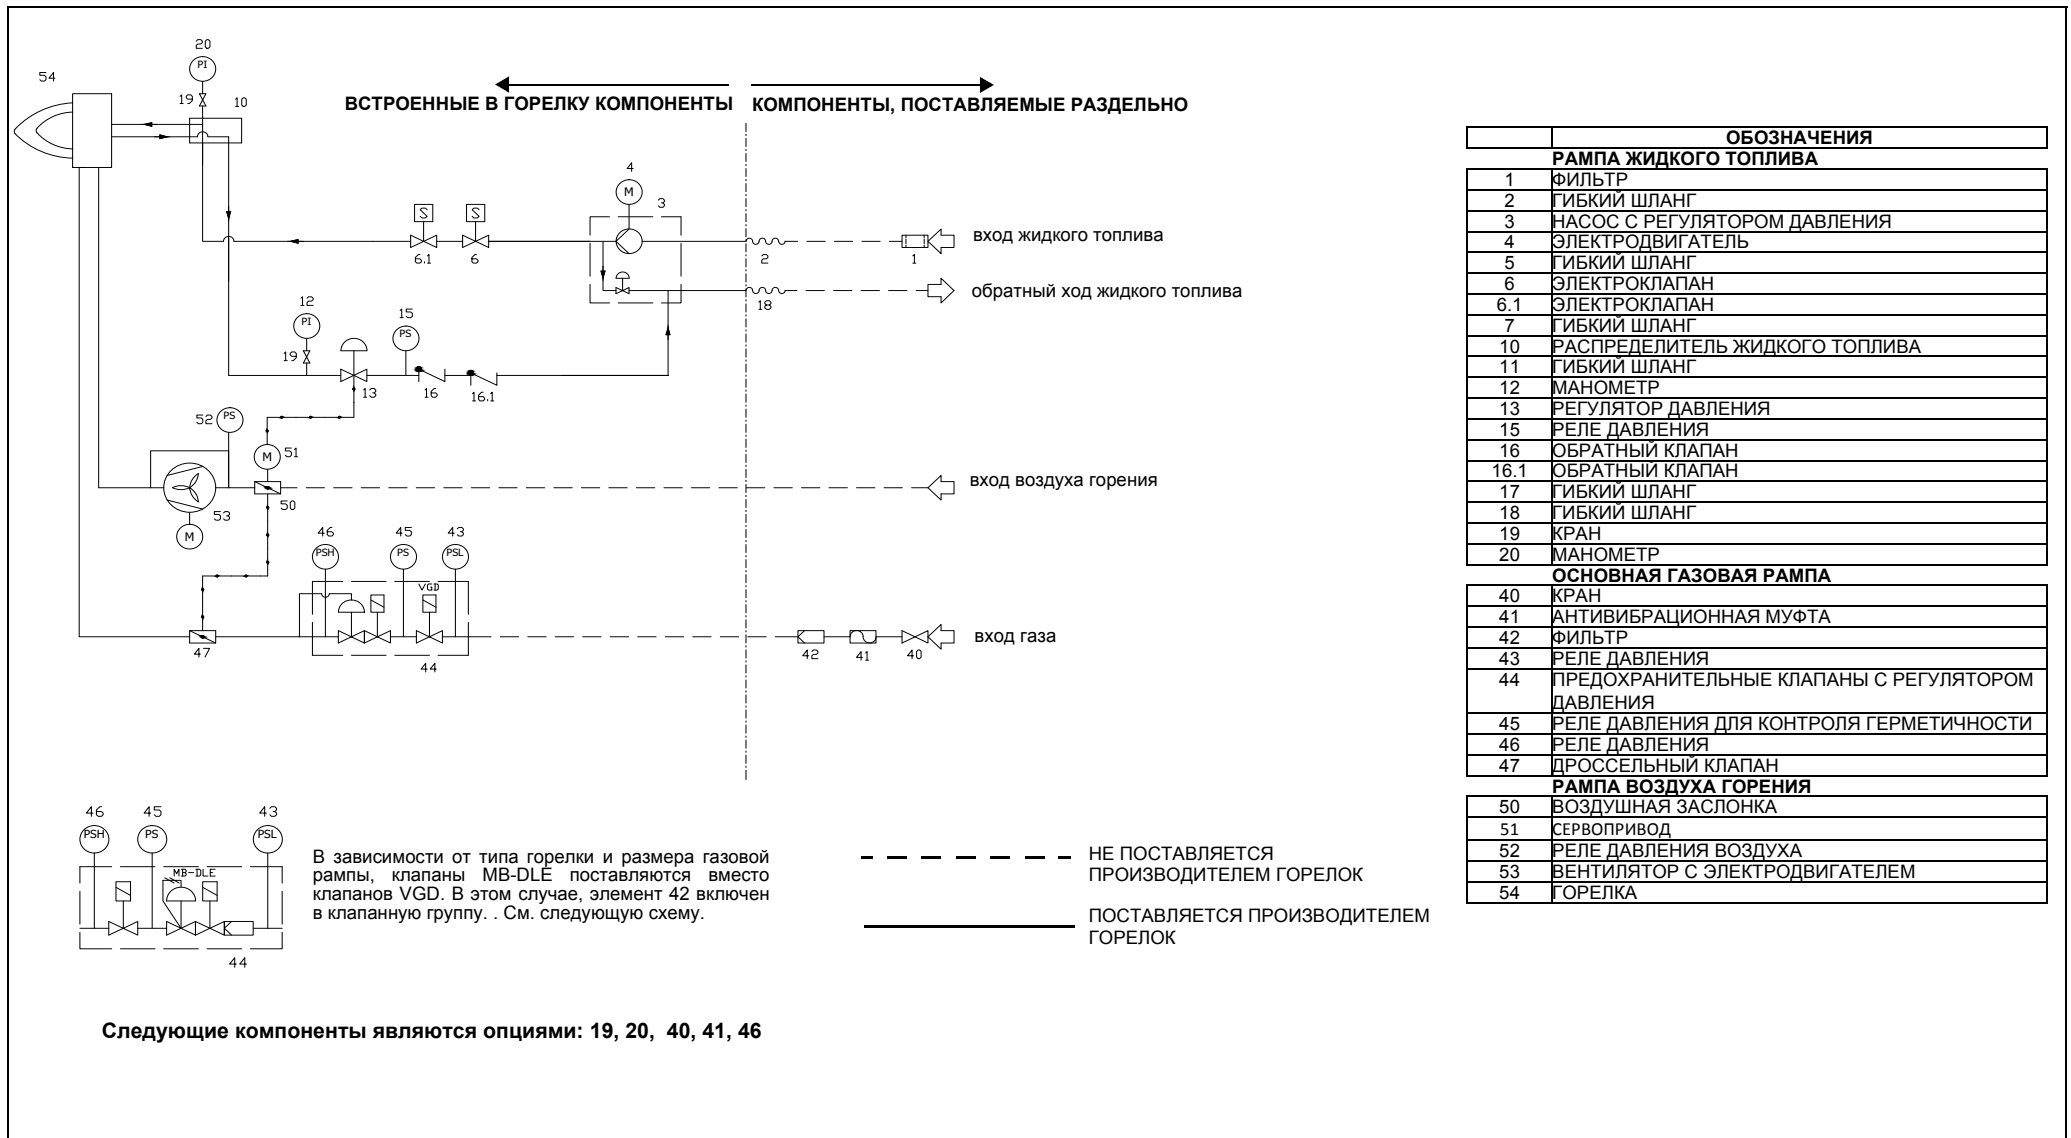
20
PI
54
19
10

ВСТРОЕННЫЕ В ГОРЕЛКУ КОМПОНЕНТЫ

КОМПОНЕНТЫ, ПОСТАВЛЯЕМЫЕ РАЗДЕЛЬНО

4
M
3
S
S
6.1
6
2
1
вход жидкого топлива
18
обратный ход жидкого топлива
12
PI
15
PS
19
13
16
16.1
52
PS
M
51
вход воздуха горения
50
53
M
46
PSH
45
PS
43
PSL
VGD
47
44
42
41
40
вход газа

46
PSH
45
PS
43
PSL
MB-DLE
44

В зависимости от типа горелки и размера газовой рампы, клапаны MB-DLE поставляются вместо клапанов VGD. В этом случае, элемент 42 включен в клапанную группу. . См. следующую схему.

НЕ ПОСТАВЛЯЕТСЯ ПРОИЗВОДИТЕЛЕМ ГОРЕЛОК

ПОСТАВЛЯЕТСЯ ПРОИЗВОДИТЕЛЕМ ГОРЕЛОК

Следующие компоненты являются опциями: 19, 20, 40, 41, 46

| | ОБОЗНАЧЕНИЯ |
|---|---|
| | РАМПА ЖИДКОГО ТОПЛИВА |
| 1 | ФИЛЬТР |
| 2 | ГИБКИЙ ШЛАНГ |
| 3 | НАСОС С РЕГУЛЯТОРОМ ДАВЛЕНИЯ |
| 4 | ЭЛЕКТРОДВИГАТЕЛЬ |
| 5 | ГИБКИЙ ШЛАНГ |
| 6 | ЭЛЕКТРОКЛАПАН |
| 6.1 | ЭЛЕКТРОКЛАПАН |
| 7 | ГИБКИЙ ШЛАНГ |
| 10 | РАСПРЕДЕЛИТЕЛЬ ЖИДКОГО ТОПЛИВА |
| 11 | ГИБКИЙ ШЛАНГ |
| 12 | МАНОМЕТР |
| 13 | РЕГУЛЯТОР ДАВЛЕНИЯ |
| 15 | РЕЛЕ ДАВЛЕНИЯ |
| 16 | ОБРАТНЫЙ КЛАПАН |
| 16.1 | ОБРАТНЫЙ КЛАПАН |
| 17 | ГИБКИЙ ШЛАНГ |
| 18 | ГИБКИЙ ШЛАНГ |
| 19 | КРАН |
| 20 | МАНОМЕТР |
| | ОСНОВНАЯ ГАЗОВАЯ РАМПА |
| 40 | КРАН |
| 41 | АНТИВИБРАЦИОННАЯ МУФТА |
| 42 | ФИЛЬТР |
| 43 | РЕЛЕ ДАВЛЕНИЯ |
| 44 | ПРЕДОХРАНИТЕЛЬНЫЕ КЛАПАНЫ С РЕГУЛЯТОРОМ ДАВЛЕНИЯ |
| 45 | РЕЛЕ ДАВЛЕНИЯ ДЛЯ КОНТРОЛЯ ГЕРМЕТИЧНОСТИ |
| 46 | РЕЛЕ ДАВЛЕНИЯ |
| 47 | ДРОССЕЛЬНЫЙ КЛАПАН |
| | РАМПА ВОЗДУХА ГОРЕНИЯ |
| 50 | ВОЗДУШНАЯ ЗАСЛОНКА |
| 51 | СЕРВОПРИВОД |
| 52 | РЕЛЕ ДАВЛЕНИЯ ВОЗДУХА |
| 53 | ВЕНТИЛЯТОР С ЭЛЕКТРОДВИГАТЕЛЕМ |
| 54 | ГОРЕЛКА |